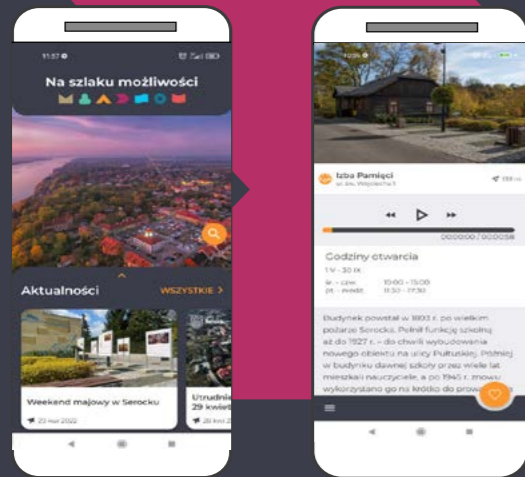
11:57

Na szlaku możliwości

Aktualności

WSZYSTKIE >

Weekend majowy w Serocku

23 kwi 2022

Utrudnie 29 kwiet

28 kwi 2022

Izba Pamięci

ul. Św. Wojciecha 1

00:00:00 / 00:03:58

Godziny otwarcia

1 V - 30 IX

śr. - czw. 10:00 - 15:00

pt. - niedz. 11:30 - 17:30

Budynek powstał w 1893 r. po wielkim pożarze Serocka. Pełnił funkcję szkolną aż do 1927 r. – do chwili wybudowania nowego obiektu na ulicy Pułtuskiej. Później w budynku dawnej szkoły przez wiele lat mieszkali nauczyciele, a po 1945 r. zmowu wykorzystano go na krótko do prowa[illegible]